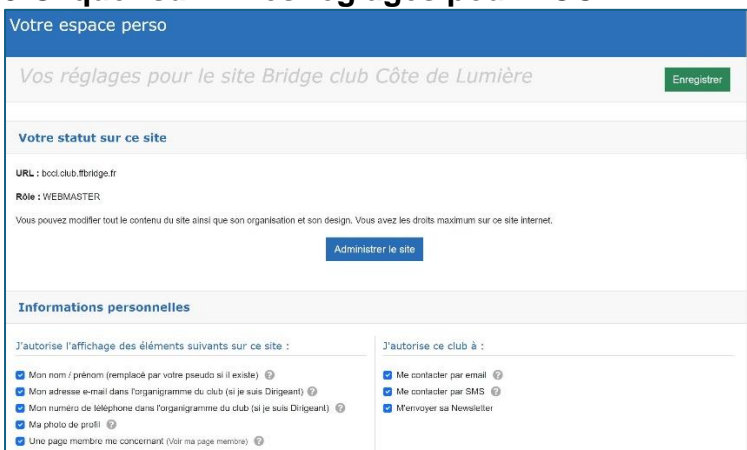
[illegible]

Votre espace perso

Vos réglages pour le site Bridge club Côte de Lumière

Enregistrer

Votre statut sur ce site

URL : bccl.club.ffbridge.fr

Rôle : WEBMASTER

Vous pouvez modifier tout le contenu du site ainsi que son organisation et son design. Vous avez les droits maximum sur ce site internet.

Administrer le site

Informations personnelles

J'autorise l'affichage des éléments suivants sur ce site :

Mon nom / prénom (remplacé par votre pseudo si il existe)

Mon adresse e-mail dans l'organigramme du club (si je suis Dirigeant)

Mon numéro de téléphone dans l'organigramme du club (si je suis Dirigeant)

Ma photo de profil

Une page membre me concernant (Voir ma page membre)

J'autorise ce club à :

Me contacter par email

Me contacter par SMS

M'envoyer sa Newsletter